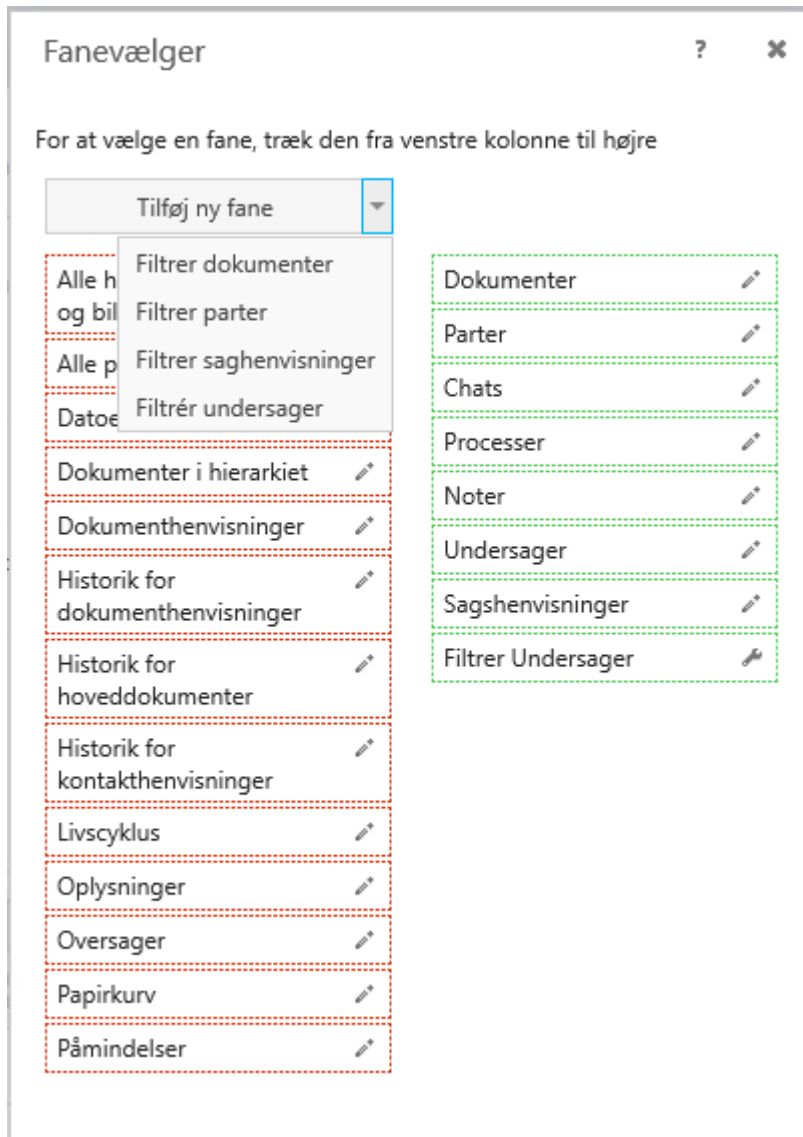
Fanevælger

?

✖

For at vælge en fane, træk den fra venstre kolonne til højre

Tilføj ny fane

Filtrer dokumenter
Filtrer parter
Filtrer saghenvisninger
Filtrér undersager

Alle h
og bil
Alle p
Datoe
Dokumenter i hierarkiet
Dokumenthenvisninger
Historik for dokumenthenvisninger
Historik for hoveddokumenter
Historik for kontakthenvisninger
Livscyklus
Oplysninger
Oversager
Papirkurv
Påmindelser

Dokumenter
Parter
Chats
Processer
Noter
Undersager
Sagshenvisninger
Filtrer Undersager